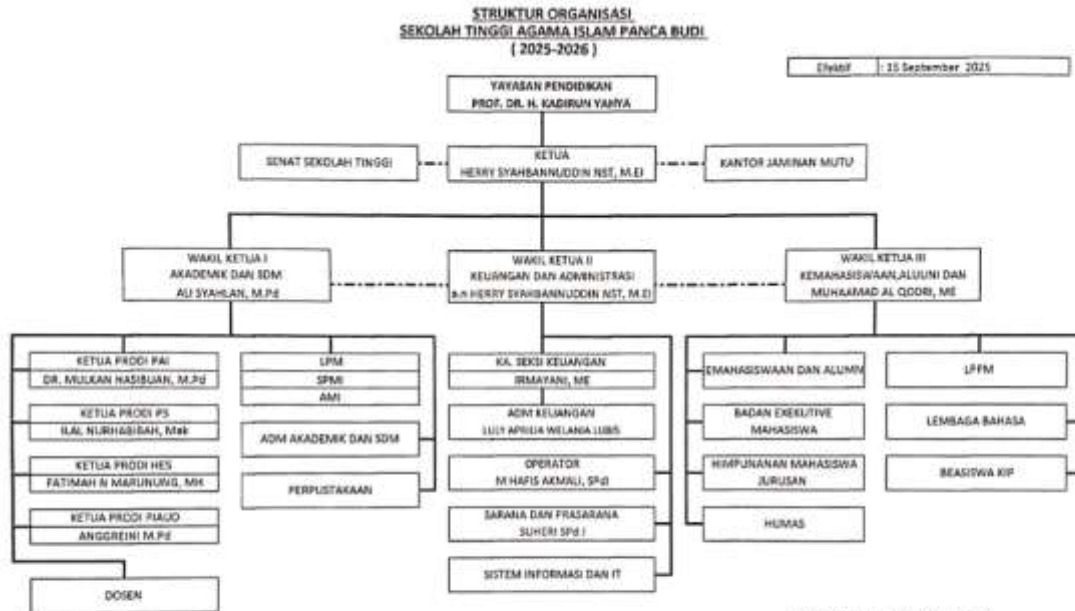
STRUKTUR ORGANISASI
SEKOLAH TINGGI AGAMA ISLAM PANCA BUDI
( 2025-2026 )

Efektif : 15 September 2025

YAYASAN PENDIDIKAN
PROF. DR. H. KADIRUN YAHYA

SENAT SEKOLAH TINGGI

KETUA
HERRY SYAHBANNUDDIN NST, M.EI

KANTOR JAMINAN MUTU

WAKIL KETUA I
AKADEMIK DAN SDM
ALI SYAHLAN, M.Pd

WAKIL KETUA II
KEUANGAN DAN ADMINISTRASI
a.n HERRY SYAHBANNUDDIN NST, M.EI

WAKIL KETUA III
KEMAHASISWAAN,ALUMNI DAN
MUHAMMAD AL QODRI, ME

KETUA PRODI PAI
DR. MULKAN HASIBUAN, M.Pd

KETUA PRODI PS
ILAL NURHABIBAH, Mak

KETUA PRODI HES
FATIMAH N MARUNUNG, MH

KETUA PRODI PIAUD
ANGGREINI M.Pd

DOSEN

LPM
SPMI
AMI

ADM AKADEMIK DAN SDM

PERPUSTAKAAN

KA. SEKSI KEUANGAN
IRMAYANI, ME

ADM KEUANGAN
LULY APRILIA WELANIA LUBIS

OPERATOR
M HAFIS AKMALI, SPdI

SARANA DAN PRASARANA
SUHERI SPd.I

SISTEM INFORMASI DAN IT

EMAHASISWAAN DAN ALUMN

BADAN EXEKUTIVE MAHASISWA

HIMPUNANAN MAHASISWA JURUSAN

HUMAS

LPPM

LEMBAGA BAHASA

BEASISWA KIP